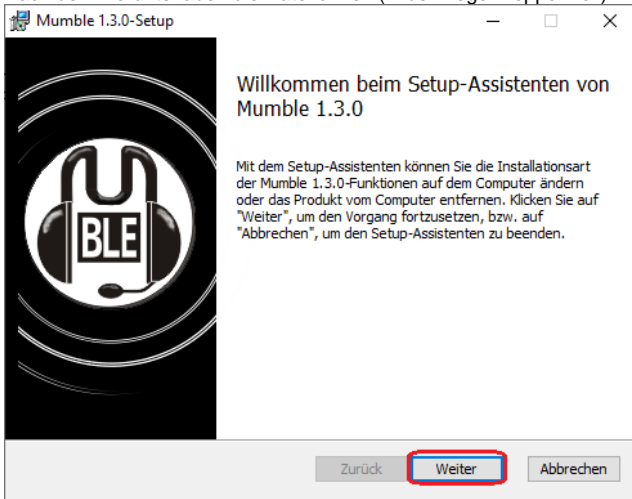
Mumble 1.3.0-Setup

Willkommen beim Setup-Assistenten von Mumble 1.3.0

Mit dem Setup-Assistenten können Sie die Installationsart der Mumble 1.3.0-Funktionen auf dem Computer ändern oder das Produkt vom Computer entfernen. Klicken Sie auf "Weiter", um den Vorgang fortzusetzen, bzw. auf "Abbrechen", um den Setup-Assistenten zu beenden.

BLE

Zurück Weiter Abbrechen